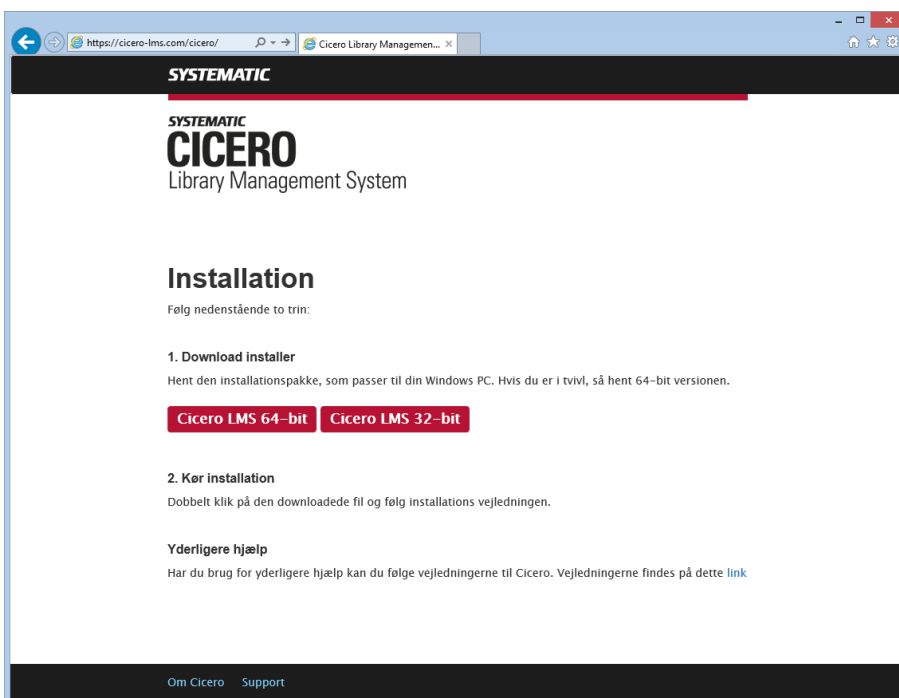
https://cicero-lms.com/cicero/

Cicero Library Managemen... ×

SYSTEMATIC

SYSTEMATIC
CICERO
Library Management System

Installation
Følg nedenstående to trin:

1. Download installer
Hent den installationspakke, som passer til din Windows PC. Hvis du er i tvivl, så hent 64-bit versionen.

Cicero LMS 64-bit Cicero LMS 32-bit

2. Kør installation
Dobbelt klik på den downloadede fil og følg installations vejledningen.

Yderligere hjælp
Har du brug for yderligere hjælp kan du følge vejledningerne til Cicero. Vejledningerne findes på dette link

Om Cicero Support